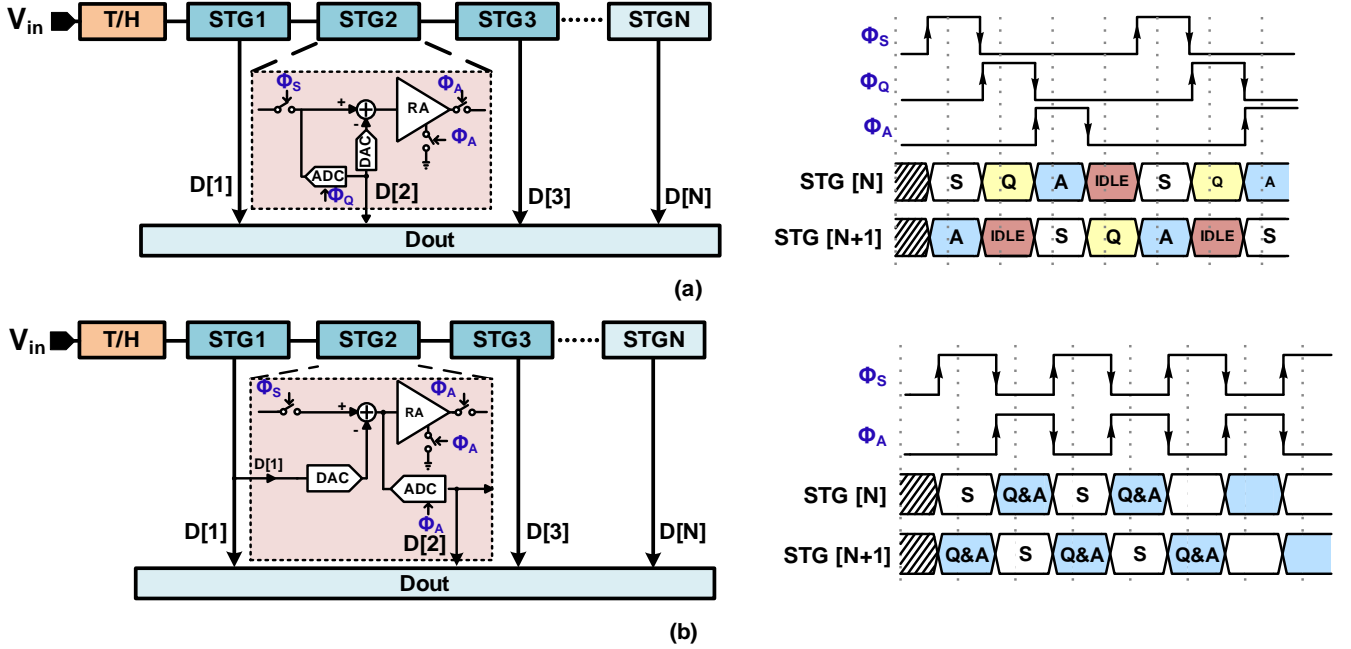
$V_{in}$ T/H STG1 STG2 STG3 STGN

$\Phi_S$ + RA $\Phi_A$ - DAC $\Phi_A$ ADC $\Phi_Q$

D[1] D[2] D[3] D[N]

Dout

$\Phi_S$

$\Phi_Q$

$\Phi_A$

STG [N] S Q A IDLE S Q A

STG [N+1] A IDLE S Q A IDLE S

(a)

$V_{in}$ T/H STG1 STG2 STG3 STGN

$\Phi_S$ + RA $\Phi_A$ - $\Phi_A$ D[1] DAC ADC $\Phi_A$

D[1] D[2] D[3] D[N]

Dout

$\Phi_S$

$\Phi_A$

STG [N] S Q&A S Q&A

STG [N+1] Q&A S Q&A S Q&A

(b)